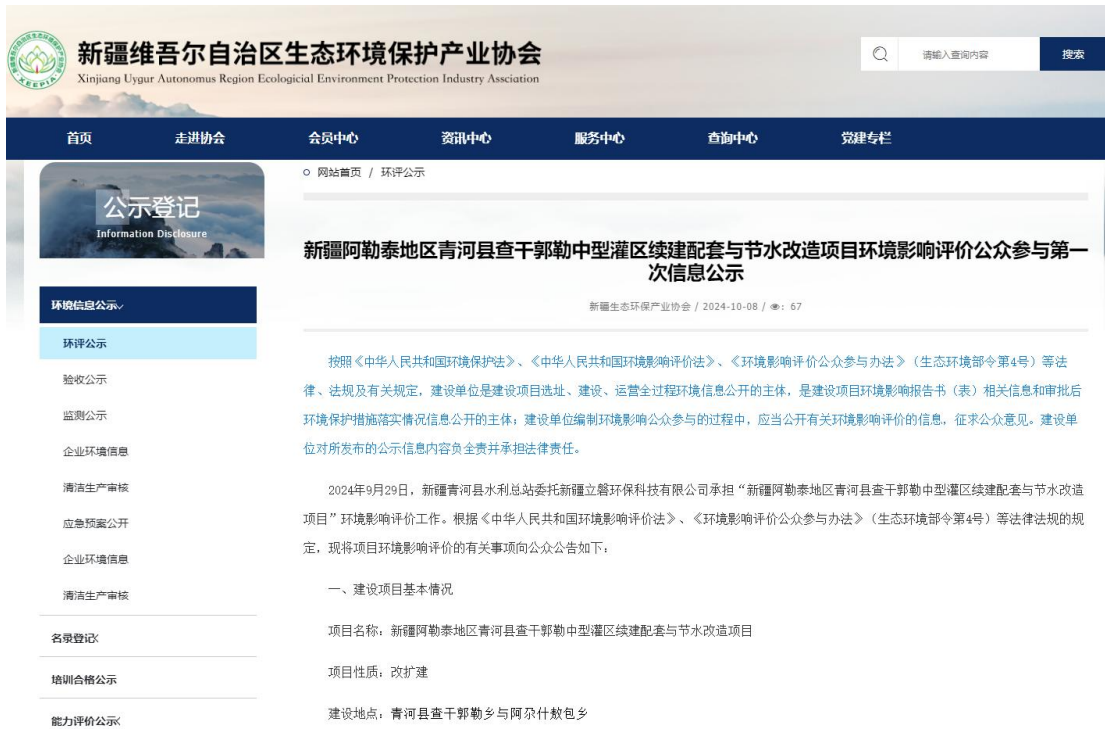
XEEPIA

新疆维吾尔自治区生态环境保护产业协会
Xinjiang Uygur Autonomus Region Ecologicial Environment Protection Industry Association

请输入查询内容 搜索

首页 走进协会 会员中心 资讯中心 服务中心 查询中心 党建专栏

公示登记
Information Disclosure

环境信息公示

环评公示
验收公示
监测公示
企业环境信息
清洁生产审核
应急预案公开
企业环境信息
清洁生产审核

名录登记
培训合格公示
能力评价公示

网站首页 / 环评公示

新疆阿勒泰地区青河县查干郭勒中型灌区续建配套与节水改造项目环境影响评价公众参与第一次信息公示

新疆生态环保产业协会 / 2024-10-08 / 67

按照《中华人民共和国环境保护法》、《中华人民共和国环境影响评价法》、《环境影响评价公众参与办法》（生态环境部令第4号）等法律、法规及有关规定，建设单位是建设项目选址、建设、运营全过程环境信息公开的主体，是建设项目环境影响报告书（表）相关信息和审批后环境保护措施落实情况信息公开的主体；建设单位编制环境影响公众参与的过程中，应当公开有关环境影响评价的信息，征求公众意见。建设单位对所发布的公示信息内容负全责并承担法律责任。

2024年9月29日，新疆青河县水利总站委托新疆立磐环保科技有限公司承担“新疆阿勒泰地区青河县查干郭勒中型灌区续建配套与节水改造项目”环境影响评价工作。根据《中华人民共和国环境影响评价法》、《环境影响评价公众参与办法》（生态环境部令第4号）等法律法规的规定，现将项目环境影响评价的有关事项向公众公告如下：

一、建设项目基本情况

项目名称：新疆阿勒泰地区青河县查干郭勒中型灌区续建配套与节水改造项目

项目性质：改扩建

建设地点：青河县查干郭勒乡与阿尕什敖包乡